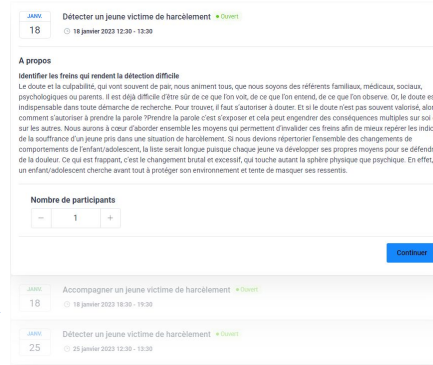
JANV.
18
Détecter un jeune victime de harcèlement • Ouvert
18 janvier 2023 12:30 - 13:30

A propos

Identifier les freins qui rendent la détection difficile
Le doute et la culpabilité, qui vont souvent de pair, nous animent tous, que nous soyons des référents familiaux, médicaux, sociaux, psychologiques ou parents. Il est déjà difficile d'être sûr de ce que l'on voit, de ce que l'on entend, de ce que l'on observe. Or, le doute est indispensable dans toute démarche de recherche. Pour trouver, il faut s'autoriser à douter. Et si le doute n'est pas souvent valorisé, alors comment s'autoriser à prendre la parole ?Prendre la parole c'est s'exposer et cela peut engendrer des conséquences multiples sur soi et sur les autres. Nous aurons à cœur d'aborder ensemble les moyens qui permettent d'invalider ces freins afin de mieux repérer les indices de la souffrance d'un jeune pris dans une situation de harcèlement. Si nous devions répertorier l'ensemble des changements de comportements de l'enfant/adolescent, la liste serait longue puisque chaque jeune va développer ses propres moyens pour se défendre de la douleur. Ce qui est frappant, c'est le changement brutal et excessif, qui touche autant la sphère physique que psychique. En effet, un enfant/adolescent cherche avant tout à protéger son environnement et tente de masquer ses ressentis.

Nombre de participants
− 1 +

Continuer

JANV.
18
Accompagner un jeune victime de harcèlement • Ouvert
18 janvier 2023 18:30 - 19:30

JANV.
25
Détecter un jeune victime de harcèlement • Ouvert
25 janvier 2023 12:30 - 13:30